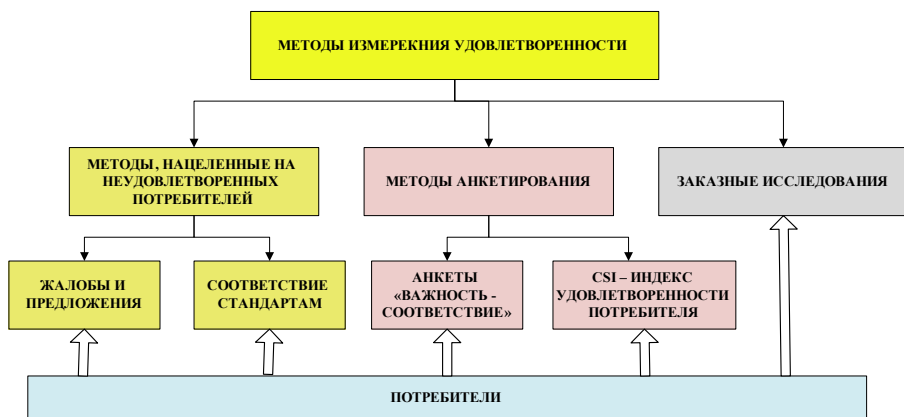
МЕТОДЫ ИЗМЕРЕКНИЯ УДОВЛЕТВОРЕННОСТИ

МЕТОДЫ, НАЦЕЛЕННЫЕ НА НЕУДОВЛЕТВОРЕННЫХ ПОТРЕБИТЕЛЕЙ

МЕТОДЫ АНКЕТИРОВАНИЯ

ЗАКАЗНЫЕ ИССЛЕДОВАНИЯ

ЖАЛОБЫ И ПРЕДЛОЖЕНИЯ

СООТВЕТСТВИЕ СТАНДАРТАМ

АНКЕТЫ «ВАЖНОСТЬ - СООТВЕТСТВИЕ»

CSI – ИНДЕКС УДОВЛЕТВОРЕННОСТИ ПОТРЕБИТЕЛЯ

ПОТРЕБИТЕЛИ